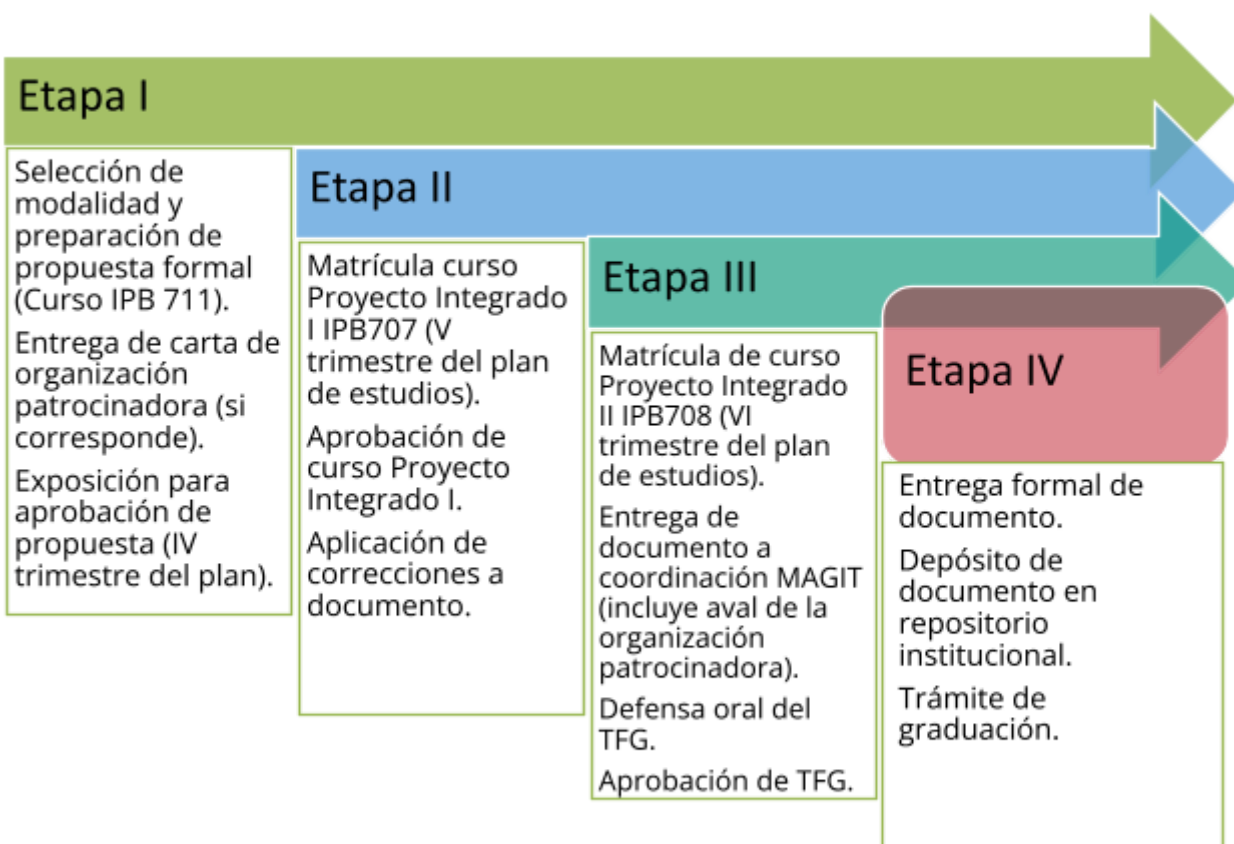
Etapa I

Selección de modalidad y preparación de propuesta formal (Curso IPB 711).

Entrega de carta de organización patrocinadora (si corresponde).

Exposición para aprobación de propuesta (IV trimestre del plan).

Etapa II

Matrícula curso Proyecto Integrado I IPB707 (V trimestre del plan de estudios).

Aprobación de curso Proyecto Integrado I.

Aplicación de correcciones a documento.

Etapa III

Matrícula de curso Proyecto Integrado II IPB708 (VI trimestre del plan de estudios).

Entrega de documento a coordinación MAGIT (incluye aval de la organización patrocinadora).

Defensa oral del TFG.

Aprobación de TFG.

Etapa IV

Entrega formal de documento.

Depósito de documento en repositorio institucional.

Trámite de graduación.